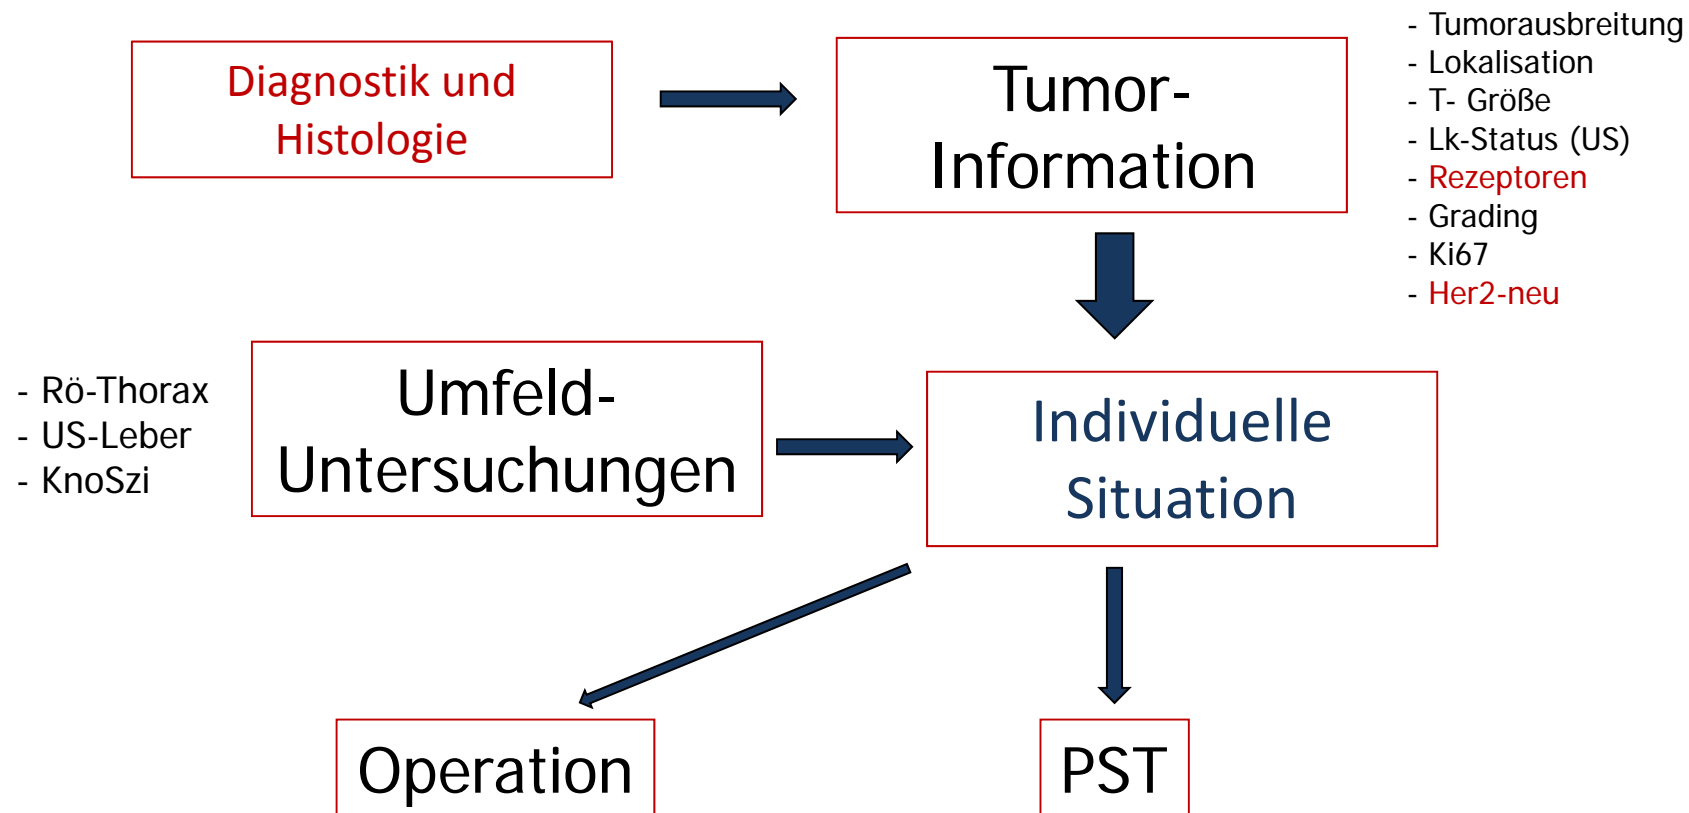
Diagnostik und Histologie

Tumor-Information

- Tumorausbreitung
- Lokalisation
- T- Größe
- Lk-Status (US)
- Rezeptoren
- Grading
- Ki67
- Her2-neu

- Rö-Thorax
- US-Leber
- KnoSzi

Umfeld-Untersuchungen

Individuelle Situation

Operation

PST